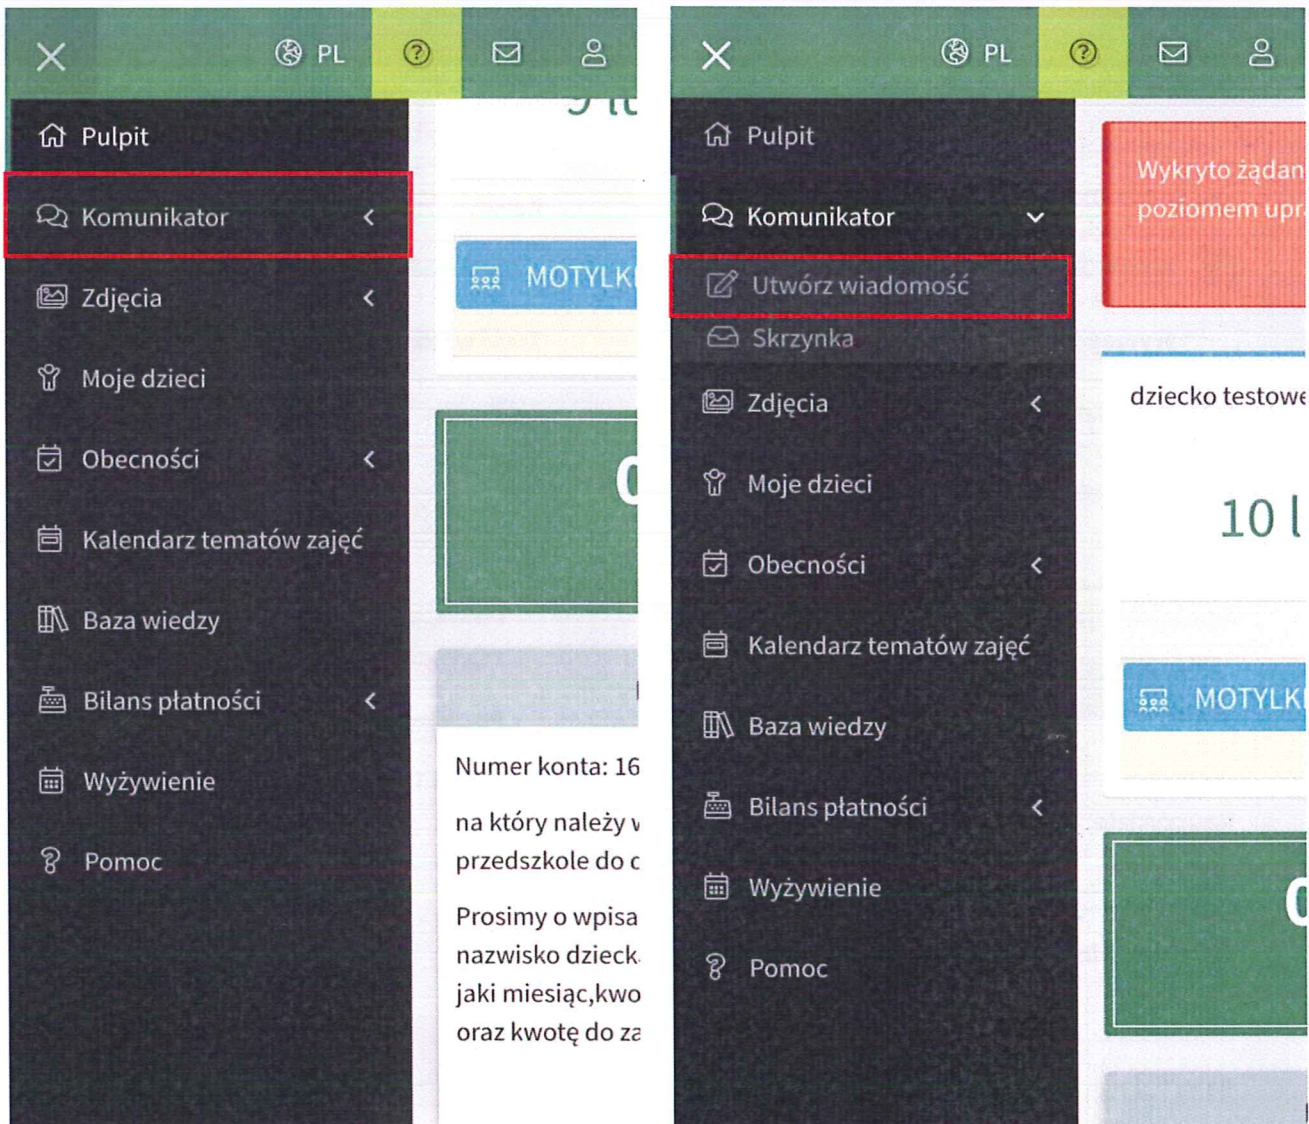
PL

Pulpit

Komunikator

Zdjęcia

Moje dzieci

Obecności

Kalendarz tematów zajęć

Baza wiedzy

Bilans płatności

Wyżywienie

Pomoc

MOTYLK

0

Numer konta: 16

na który należy v przedszkole do c

Prosimy o wpisa nazwisko dzieck jaki miesiąc,kwo oraz kwotę do za

PL

Pulpit

Komunikator

Utwórz wiadomość

Skrzynka

Zdjęcia

Moje dzieci

Obecności

Kalendarz tematów zajęć

Baza wiedzy

Bilans płatności

Wyżywienie

Pomoc

Wykryto żądan poziomem upr

dziecko testowe

10 l

MOTYLK

0